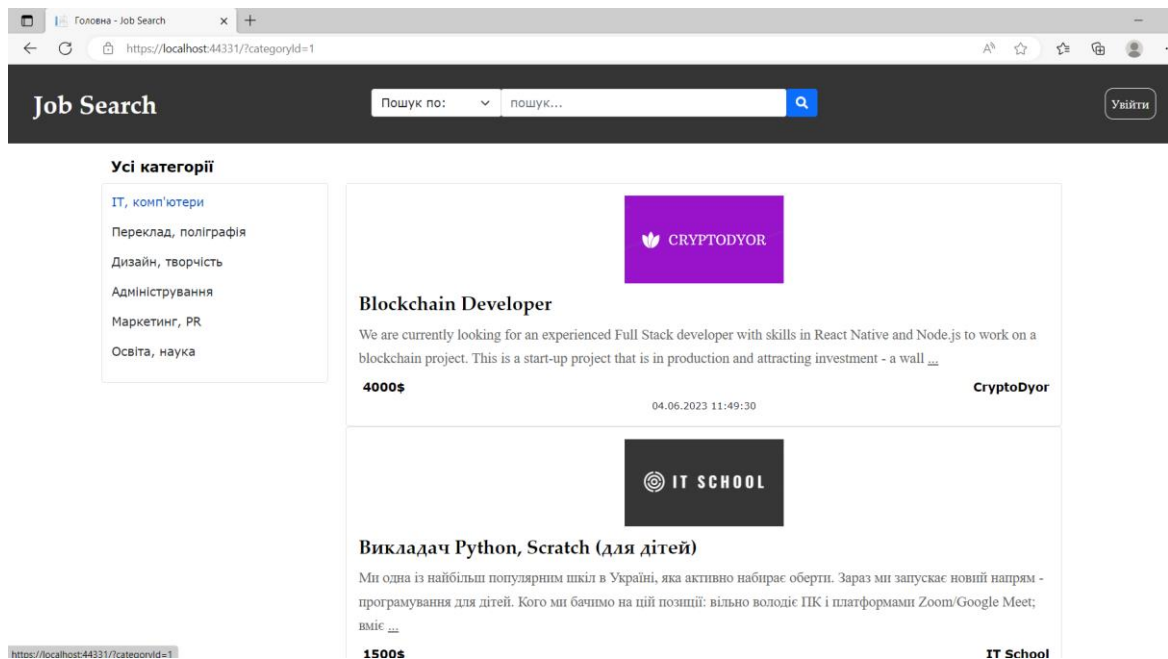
Головна - Job Search

https://localhost:44331/?categoryId=1

Job Search

Пошук по:

пошук...

Увійти

Усі категорії

IT, комп'ютери

Переклад, поліграфія

Дизайн, творчість

Адміністрування

Маркетинг, PR

Освіта, наука

CRYPTODYOR

Blockchain Developer

We are currently looking for an experienced Full Stack developer with skills in React Native and Node.js to work on a blockchain project. This is a start-up project that is in production and attracting investment - a wall ...

4000$

CryptoDyor

04.06.2023 11:49:30

IT SCHOOL

Викладач Python, Scratch (для дітей)

Ми одна із найбільш популярним шкіл в Україні, яка активно набирає оберти. Зараз ми запускає новий напрям - програмування для дітей. Кого ми бачимо на цій позиції: вільно володіє ПК і платформами Zoom/Google Meet; вміє ...

1500$

IT School

https://localhost:44331/?categoryId=1